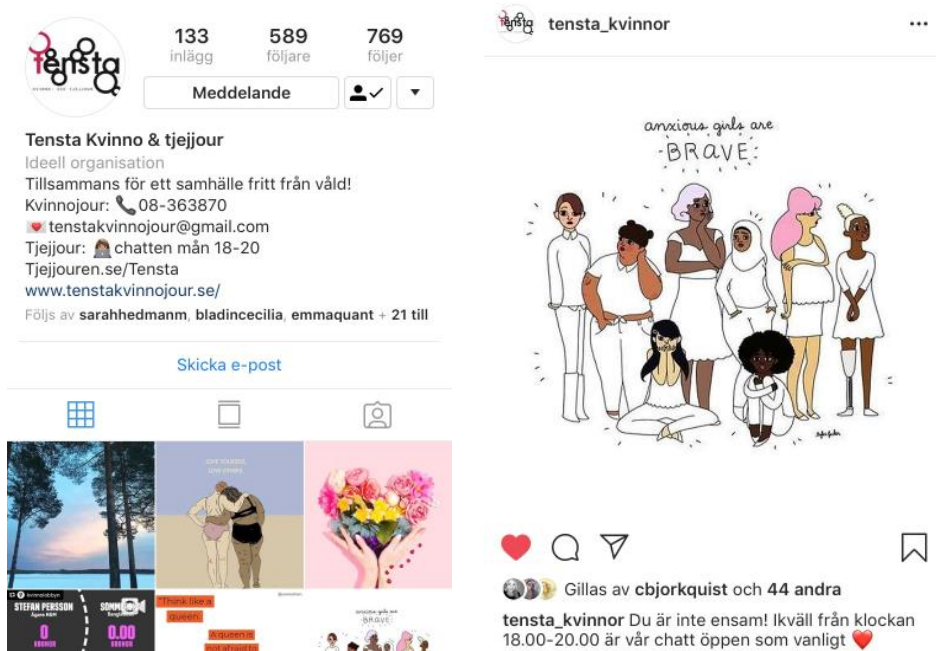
tensta

133 inlägg
589 följare
769 följer

Meddelande

Tensta Kvinno & tjejjour
Ideell organisation
Tillsammans för ett samhälle fritt från våld!
Kvinnojour: 📞08-363870
💌tenstakvinnojour@gmail.com
Tjejjour: chatten mån 18-20
Tjejjouren.se/Tensta
www.tenstakvinnojour.se/
Följs av sarahhedmanm, bladincecilia, emmaquant + 21 till

Skicka e-post

LOVE YOURSELF, LOVE OTHERS

STEFAN PERSSON
SOMM
0
0.00

"Think like a queen.
A queen is not afraid to

anxious girls are BRAVE

tensta_kvinnor

anxious girls are BRAVE

Gillas av cbjorkquist och 44 andra
tensta_kvinnor Du är inte ensam! Ikväll från klockan 18.00-20.00 är vår chatt öppen som vanligt ❤️